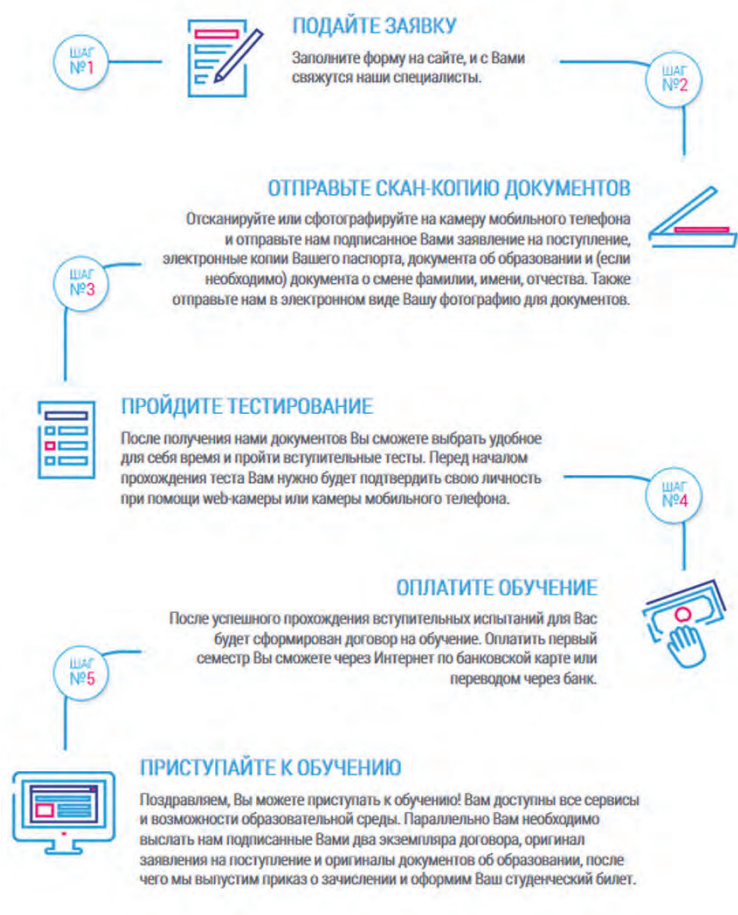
ШАГ №1

ПОДАЙТЕ ЗАЯВКУ

Заполните форму на сайте, и с Вами свяжутся наши специалисты.

ШАГ №2

ОТПРАВЬТЕ СКАН-КОПИЮ ДОКУМЕНТОВ

Отсканируйте или сфотографируйте на камеру мобильного телефона и отправьте нам подписанное Вами заявление на поступление, электронные копии Вашего паспорта, документа об образовании и (если необходимо) документа о смене фамилии, имени, отчества. Также отправьте нам в электронном виде Вашу фотографию для документов.

ШАГ №3

ПРОЙДИТЕ ТЕСТИРОВАНИЕ

После получения нами документов Вы сможете выбрать удобное для себя время и пройти вступительные тесты. Перед началом прохождения теста Вам нужно будет подтвердить свою личность при помощи web-камеры или камеры мобильного телефона.

ШАГ №4

ОПЛАТИТЕ ОБУЧЕНИЕ

После успешного прохождения вступительных испытаний для Вас будет сформирован договор на обучение. Оплатить первый семестр Вы сможете через Интернет по банковской карте или переводом через банк.

ШАГ №5

ПРИСТУПАЙТЕ К ОБУЧЕНИЮ

Поздравляем, Вы можете приступать к обучению! Вам доступны все сервисы и возможности образовательной среды. Параллельно Вам необходимо выслать нам подписанные Вами два экземпляра договора, оригинал заявления на поступление и оригиналы документов об образовании, после чего мы выпустим приказ о зачислении и оформим Ваш студенческий билет.